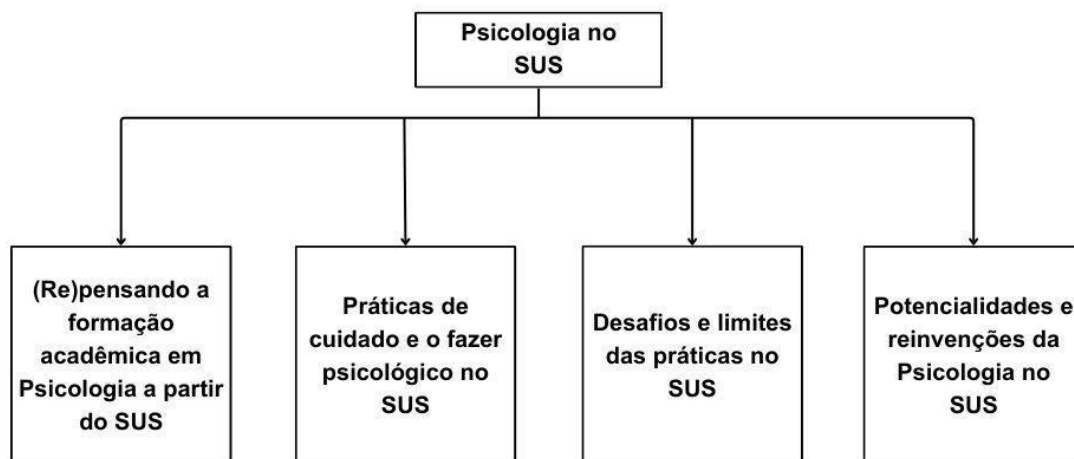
Psicologia no SUS

(Re)pensando a formação acadêmica em Psicologia a partir do SUS

Práticas de cuidado e o fazer psicológico no SUS

Desafios e limites das práticas no SUS

Potencialidades e reinvenções da Psicologia no SUS